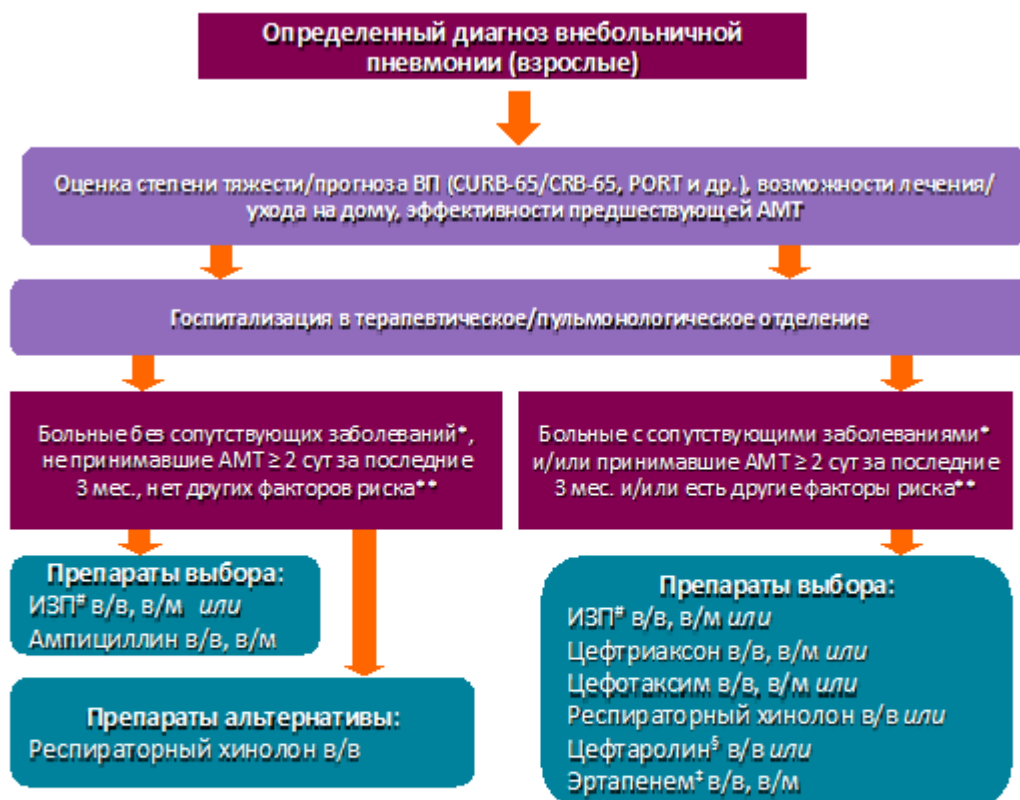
Определенный диагноз внебольничной пневмонии (взрослые)

Оценка степени тяжести/прогноза ВП (CURB-65/CRB-65, PORT и др.), возможности лечения/ухода на дому, эффективности предшествующей АМТ

Госпитализация в терапевтическое/пульмонологическое отделение

Больные без сопутствующих заболеваний*, не принимавшие АМТ ≥ 2 сут за последние 3 мес., нет других факторов риска**

Больные с сопутствующими заболеваниями* и/или принимавшие АМТ ≥ 2 сут за последние 3 мес. и/или есть другие факторы риска**

Препараты выбора:
ИЗП# в/в, в/м *или*
Ампициллин в/в, в/м

Препараты альтернативы:
Респираторный хинолон в/в

Препараты выбора:
ИЗП# в/в, в/м *или*
Цефтриаксон в/в, в/м *или*
Цефотаксим в/в, в/м *или*
Респираторный хинолон в/в *или*
Цефтаролин$ в/в *или*
Эртапенем‡ в/в, в/м